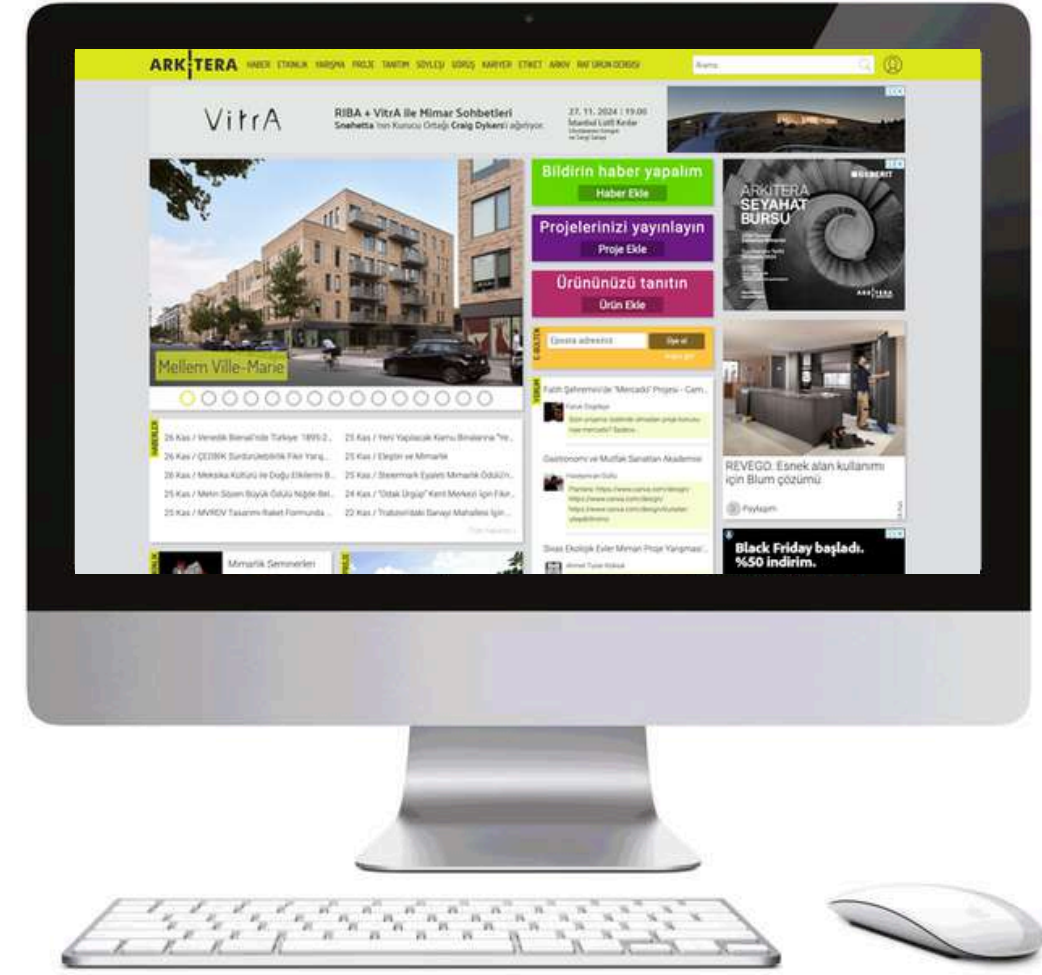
ARKITERA HABER ETKİNLİK YARIŞMA PROJE TANITIM SÖYLEŞİ GÖRÜŞ KARİYER ETİKET ARKIV RAF ÜRÜN DERGİSİ

Arama

VitrA

RIBA + VitrA ile Mimar Sohbetleri
Snøhetta'nın Kurucu Ortağı Craig Dykers'i ağırlıyor.

27. 11. 2024 | 19:00
İstanbul Lütfi Kırdar

Bildirin haber yapalım
Haber Ekle

Projelerinizi yayınlayın
Proje Ekle

Ürününüzü tanıtın
Ürün Ekle

ARKITERA SEYAHAT BURSU

GEBERIT

Mellem Ville-Marie

E-BÜLTEN
Eposta adresiniz
Üye ol

HABERLER
26 Kas / Venedik Bienali'nde Türkiye: 1895-2...
25 Kas / Yeni Yapılacak Kamu Binalarına "Ye...
26 Kas / ÇEDBİK Sürdürülebilirlik Fikir Yarış...
25 Kas / Eleştiri ve Mimarlık
26 Kas / Meksika Kültürü ile Doğu Etkilerini B...
25 Kas / Steiermark Eyaleti Mimarlık Ödülü'n...
25 Kas / Metin Sözen Büyük Ödülü Niğde Bel...
24 Kas / "Ortak Ürgüp" Kent Merkezi İçin Fikir...
25 Kas / MVRDV Tasarımı Raket Formunda ...
22 Kas / Trabzon'daki Sanayi Mahallesi İçin...

YORUM
Fatih Şehremini'de "Mercadö" Projesi - Cam...
Faruk Ergülayı

Gastronomi ve Mutfak Sanatları Akademisi
Haldarman Dollu

Sivas Ekolojik Evler Mimari Proje Yarışması...

REVEGO. Esnek alan kullanımı için Blum çözümü

Paylaşım

Black Friday başladı. %50 indirim.

Mimarlık Seminerleri